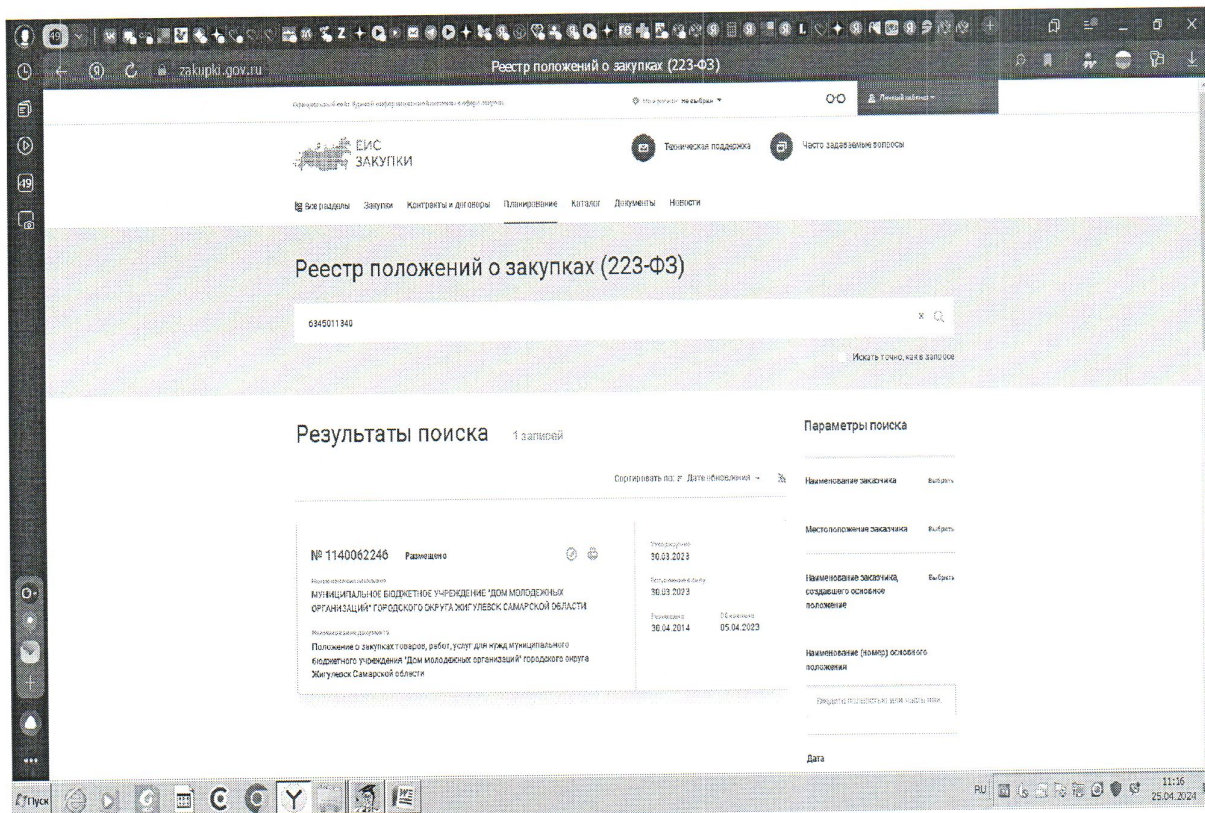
zakupki.gov.ru Реестр положений о закупках (223-ФЗ)

Официальный сайт Единой информационной системы в сфере закупок

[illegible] не выбран

Личный кабинет

ЕИС ЗАКУПКИ

Техническая поддержка

Часто задаваемые вопросы

Все разделы Закупки Контракты и договоры Планирование Каталог Документы Новости

Реестр положений о закупках (223-ФЗ)

6345011340

Искать точно, как в запросе

Результаты поиска 1 записей

Сортировать по: Дате обновления

№ 1140062246 Размещено

Наименование заказчика

МУНИЦИПАЛЬНОЕ БЮДЖЕТНОЕ УЧРЕЖДЕНИЕ "ДОМ МОЛОДЕЖНЫХ ОРГАНИЗАЦИЙ" ГОРОДСКОГО ОКРУГА ЖИГУЛЕВСК САМАРСКОЙ ОБЛАСТИ

Наименование документа

Положение о закупках товаров, работ, услуг для нужд муниципального бюджетного учреждения "Дом молодежных организаций" городского округа Жигулевск Самарской области

Утверждено
30.03.2023

Вступление в силу
30.03.2023

Размещено
30.04.2014

Обновлено
05.04.2023

Параметры поиска

Наименование заказчика Выбрать

Местоположение заказчика Выбрать

Наименование заказчика, создавшего основное положение Выбрать

Наименование (номер) основного положения

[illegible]

Дата

Пуск

RU 11:16 25.04.2024